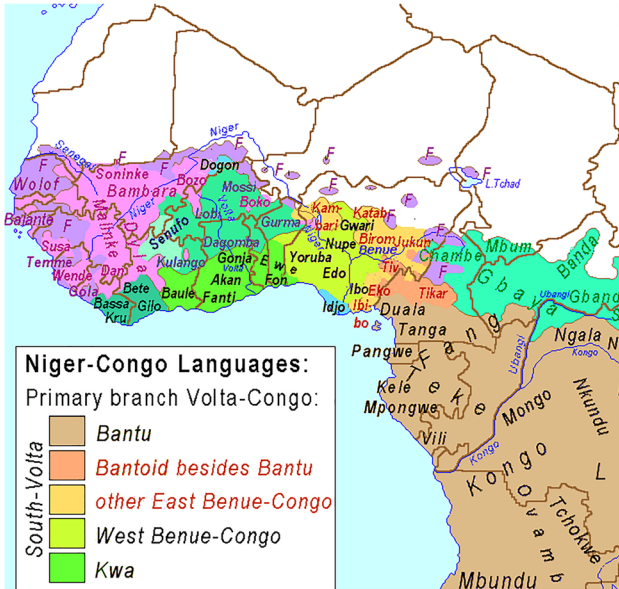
Niger
Senegal
F
F
F
F
F
F
F
F
F
L.Tchad
Wolof
Soninke
Bambara
Bozo
Dogon
Mossi
Boko
Balante
Malinke
Senufo
Lobi
Gurma
Kam-bari
Katab
Gwari
Susa
Temne
Wende
Dagomba
Kulango
Nupe
Birom
Jukun
Benue
Mbum
Banda
Gola
Dan
Gonja
Akan
Ewe
Fon
Yoruba
Edo
Chambe
Gbaya
Gbang
Bassa
Kru
Bete
Gilo
Baule
Fanti
Volta
Idjo
Ibo
Ibi
Eko
Tiv
Tikar
Ubangi
Duala
Tanga
Ngala
Kongo
Pangwe
Fang
Ubangi
Nkundu
Kele
Teke
Mongo
Mpongwe
Vili
Kongo
Kongo
Tchokwe
Ovambo
Mbundu
L
Niger-Congo Languages:
Primary branch Volta-Congo:
South-Volta
Bantu
Bantoid besides Bantu
other East Benue-Congo
West Benue-Congo
Kwa